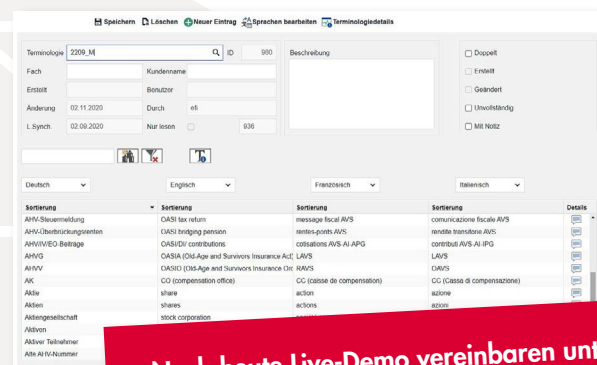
Speichern Löschen Neuer Eintrag Sprachen bearbeiten Terminologiedetails

Terminologie 2209_M ID 980
Fach Kundenname
Erstellt Benutzer
Änderung 02.11.2020 Durch efi
L.Synch. 02.09.2020 Nur lesen 836

Beschreibung

Doppelt
Erstellt
Geändert
Unvollständig
Mit Notiz

Deutsch Englisch Französisch Italienisch

| Sortierung | Sortierung | Sortierung | Sortierung | Details |
|---|---|---|---|---|
| AHV-Steuermeldung | OASI tax return | message fiscal AVS | comunicazione fiscale AVS | |
| AHV-Überbrückungsrenten | OASI bridging pension | rentes-ponts AVS | rendite transitorie AVS | |
| AHV/IV/EO-Beiträge | OASI/DI/ contributions | cotisations AVS-AI-APG | contributi AVS-AI-IPG | |
| AHVG | OASIA (Old-Age and Survivors Insurance Act) | LAVS | LAVS | |
| AHVV | OASIO (Old-Age and Survivors Insurance Ord | RAVS | OAVS | |
| AK | CO (compensation office) | CC (caisse de compensation) | CC (Cassa di compensazione) | |
| Aktie | share | action | azione | |
| Aktien | shares | actions | azioni | |
| Aktiengesellschaft | stock corporation | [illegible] | | |
| Aktiven | | | | |
| Aktiver Teilnehmer | | | | |
| Alte AHV-Nummer | | | | |

Noch heute Live-Demo vereinbaren un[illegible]